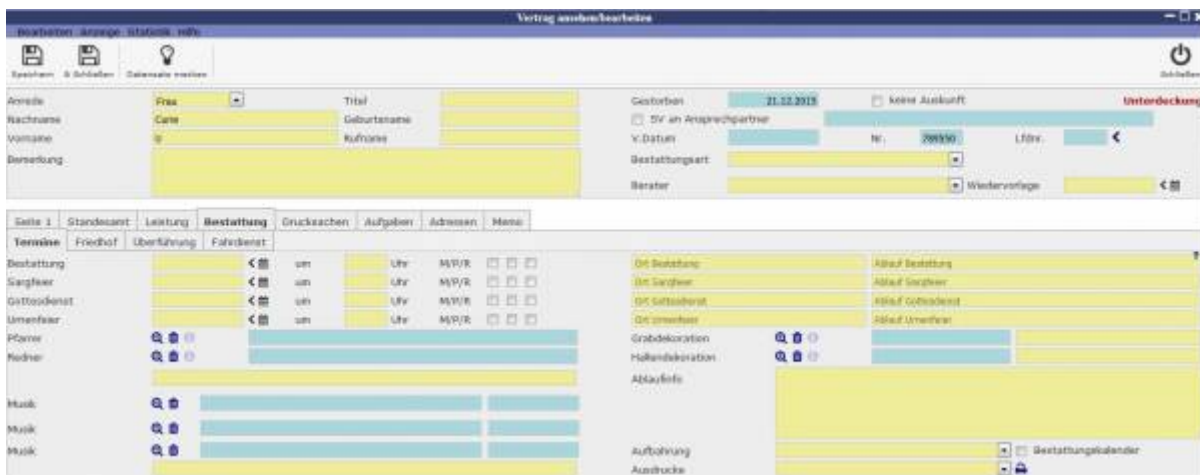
Vertrag ansehen/bearbeiten

Bearbeiten Anzeige Statistik Hilfe

Speichern & Schließen Datensatz melden

Schließen

Anrede Frau
Nachname Cane
Vorname B
Bemerkung

Titel
Geburtsname
Rufname

Gestorben 21.12.2015
keine Auskunft
Unterdeckung
SV an Ansprechpartner
V.Datum
Nr. 789950
Lfdnr.
Bestattungsart
Berater
Wiedervorlage

Seite 1 | Standesamt | Leistung | Bestattung | Drucksachen | Aufgaben | Adressen | Memo

Termine | Friedhof | Überführung | Fahrdienst

Bestattung um Uhr M/P/R
Sargfeier um Uhr M/P/R
Gottesdienst um Uhr M/P/R
Urnenfeier um Uhr M/P/R
Pfarrer
Redner

Musik
Musik
Musik

Ort Bestattung | Ablauf Bestattung
Ort Sargfeier | Ablauf Sargfeier
Ort Gottesdienst | Ablauf Gottesdienst
Ort Urnenfeier | Ablauf Urnenfeier
Grabdekoration
Hallendekoration
Ablaufinfo

Aufbahrung
Bestattungskalender
Ausdrucke